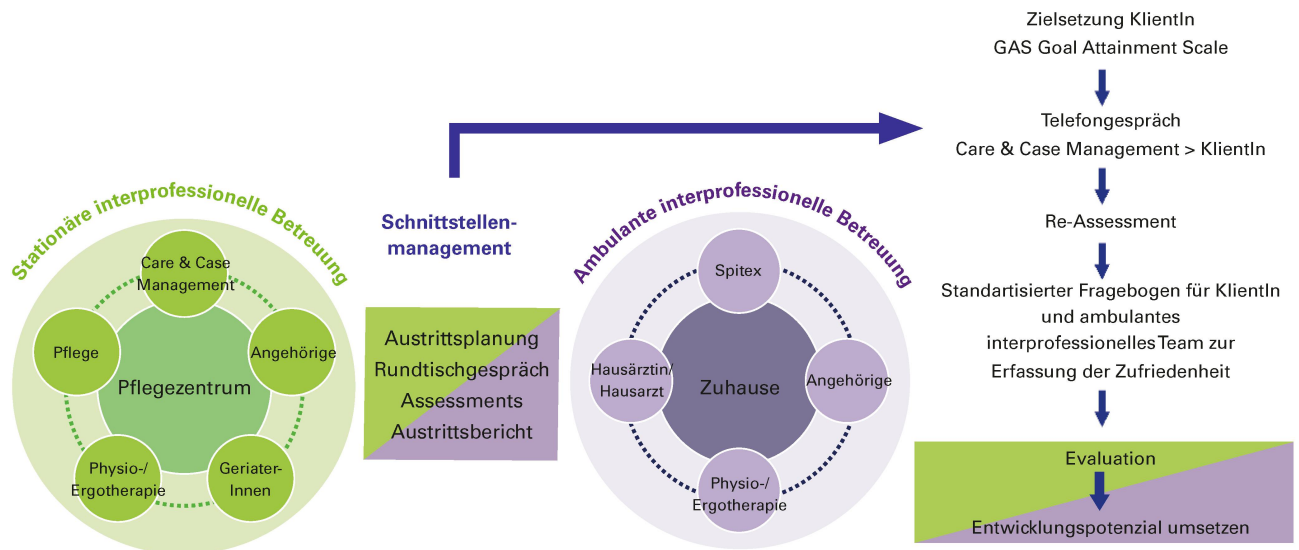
Stationäre interprofessionelle Betreuung

Care & Case Management

Pflege

Angehörige

Pflegezentrum

Physio-/ Ergotherapie

Geriater-Innen

Schnittstellen-management

Austrittsplanung
Rundtischgespräch
Assessments
Austrittsbericht

Ambulante interprofessionelle Betreuung

Spitex

Hausärztin/ Hausarzt

Zuhause

Angehörige

Physio-/ Ergotherapie

Zielsetzung KlientIn
GAS Goal Attainment Scale

Telefongespräch
Care & Case Management > KlientIn

Re-Assessment

Standartisierter Fragebogen für KlientIn und ambulantes interprofessionellesTeam zur Erfassung der Zufriedenheit

Evaluation

Entwicklungspotenzial umsetzen